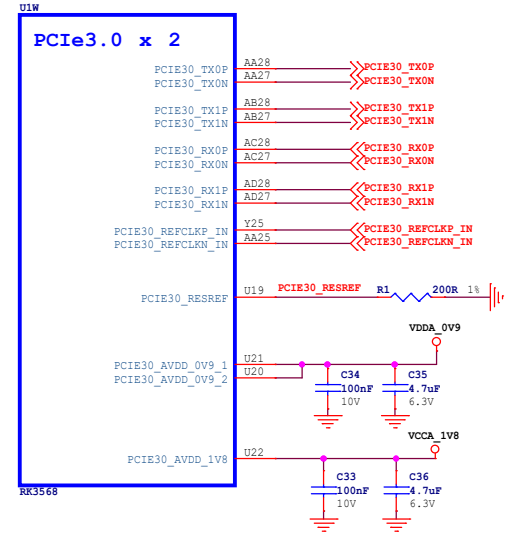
U1W

PCIe3.0 x 2

PCIE30_TX0P AA28 PCIE30_TX0P
PCIE30_TX0N AA27 PCIE30_TX0N

PCIE30_TX1P AB28 PCIE30_TX1P
PCIE30_TX1N AB27 PCIE30_TX1N

PCIE30_RX0P AC28 PCIE30_RX0P
PCIE30_RX0N AC27 PCIE30_RX0N

PCIE30_RX1P AD28 PCIE30_RX1P
PCIE30_RX1N AD27 PCIE30_RX1N

PCIE30_REFCLKP_IN Y25 PCIE30_REFCLKP_IN
PCIE30_REFCLKN_IN AA25 PCIE30_REFCLKN_IN

PCIE30_RESREF U19 PCIE30_RESREF R1 200R 1%

VDDA_0V9

PCIE30_AVDD_0V9_1 U21
PCIE30_AVDD_0V9_2 U20

C34 100nF 10V
C35 4.7uF 6.3V

VCCA_1V8

PCIE30_AVDD_1V8 U22

C33 100nF 10V
C36 4.7uF 6.3V

RK3568